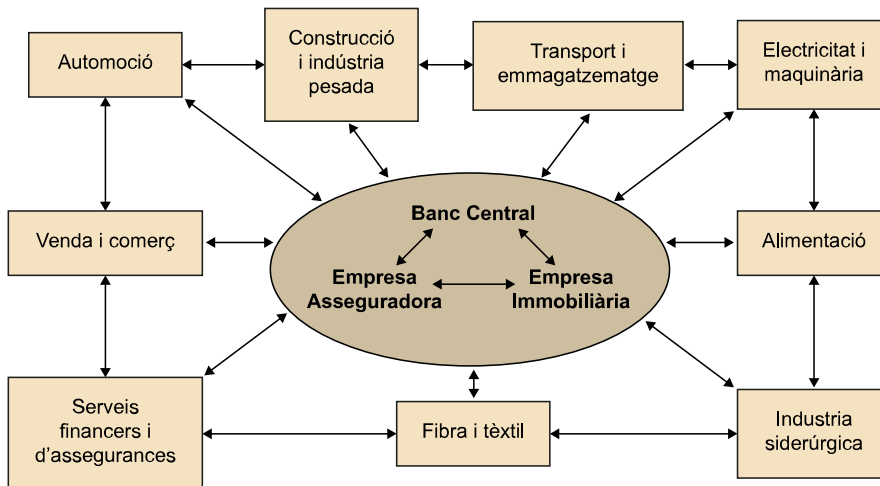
Automoció

Construcció i indústria pesada

Transport i emmagatzematge

Electricitat i maquinària

Venda i comerç

Banc Central

Empresa Asseguradora

Empresa Immobiliària

Alimentació

Serveis financers i d'assegurances

Fibra i tèxtil

Industria siderúrgica